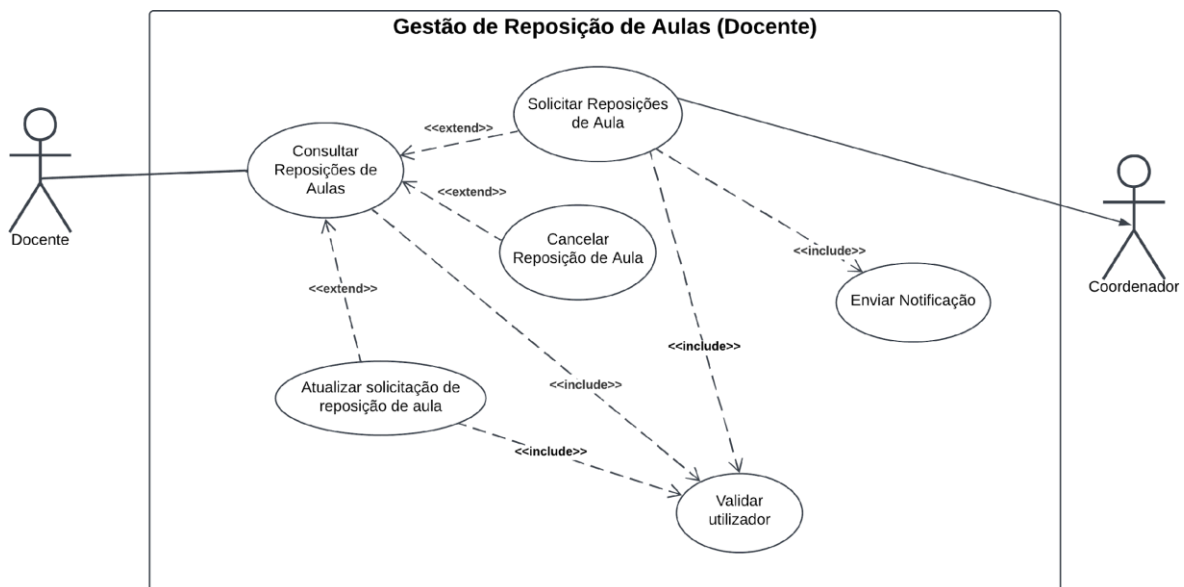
Gestão de Reposição de Aulas (Docente)

Docente

Consultar Reposições de Aulas

<<extend>>

Solicitar Reposições de Aula

<<extend>>

Cancelar Reposição de Aula

<<include>>

Enviar Notificação

Coordenador

<<extend>>

<<include>>

<<include>>

Atualizar solicitação de reposição de aula

<<include>>

Validar utilizador